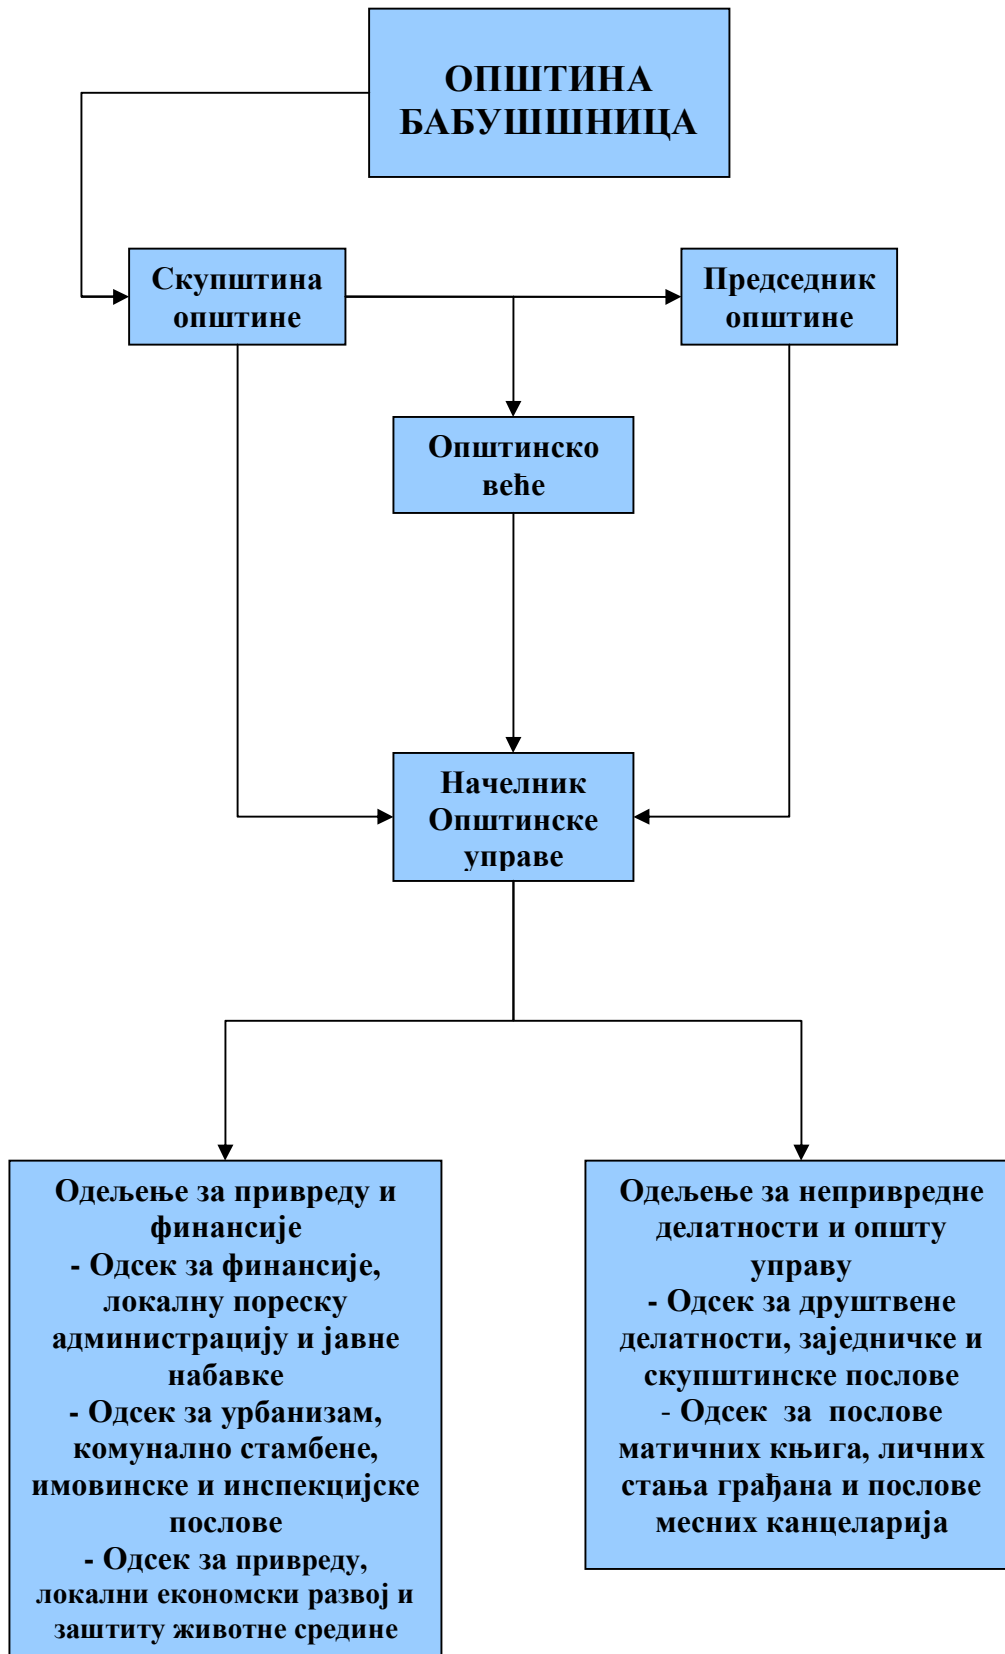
ОПШТИНА БАБУШШНИЦА

Скупштина општине

Председник општине

Општинско веће

Начелник Општинске управе

Одељење за привреду и финансије
- Одсек за финансије, локалну пореску администрацију и јавне набавке
- Одсек за урбанизам, комунално стамбене, имовинске и инспекцијске послове
- Одсек за привреду, локални економски развој и заштиту животне средине

Одељење за неприврeдне делатности и општу управу
- Одсек за друштвене делатности, заједничке и скупштинске послове
- Одсек за послове матичних књига, личних стања грађана и послове месних канцеларија